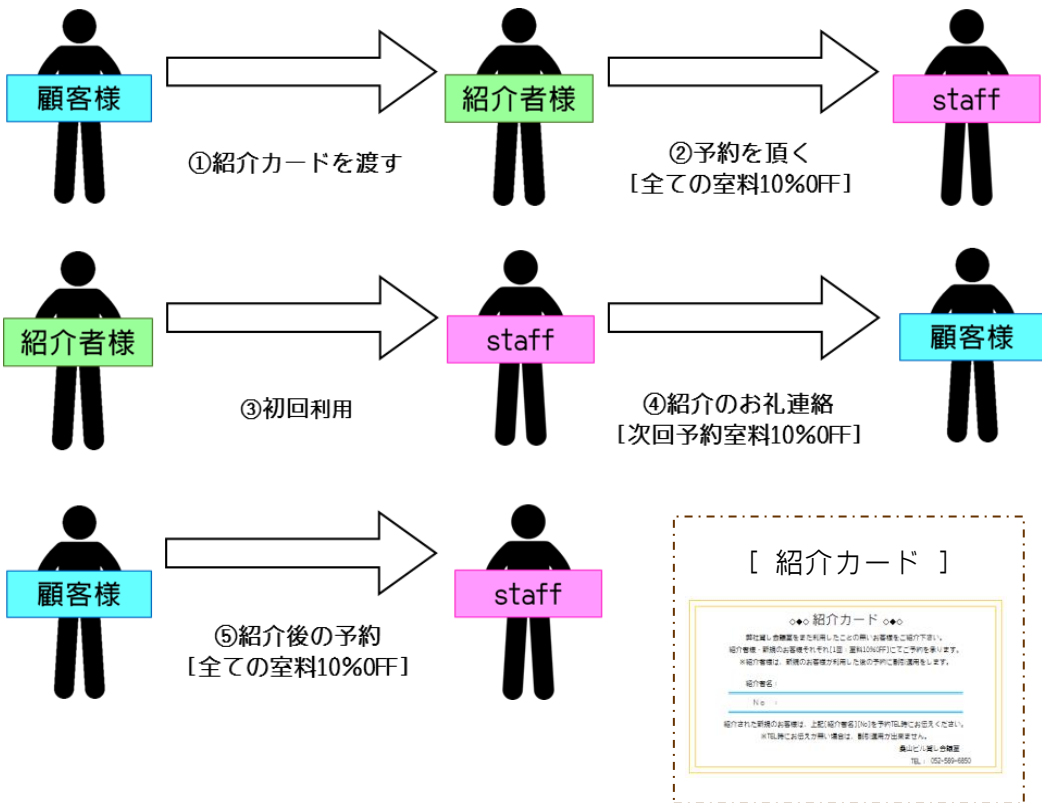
顧客様

①紹介カードを渡す

紹介者様

②予約を頂く
［全ての室料10%OFF］

staff

紹介者様

③初回利用

staff

④紹介のお礼連絡
［次回予約室料10%OFF］

顧客様

顧客様

⑤紹介後の予約
［全ての室料10%OFF］

staff

［ 紹介カード ］

◇◆◇ 紹介カード ◇◆◇

弊社貸し会議室をまた利用したことの無いお客様をご紹介下さい。
紹介者様・新規のお客様それぞれ[1回 室料10%OFF]にてご予約を承ります。
※紹介者様は、新規のお客様が利用した後の予約に割引適用をします。

紹介者名：

No ：

紹介された新規のお客様は、上記[紹介者名][No]を予約TEL時にお伝えください。
※TEL時にお伝えが無い場合は、割引適用が出来ません。

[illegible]ビル貸し会議室
TEL： 052-569-6850